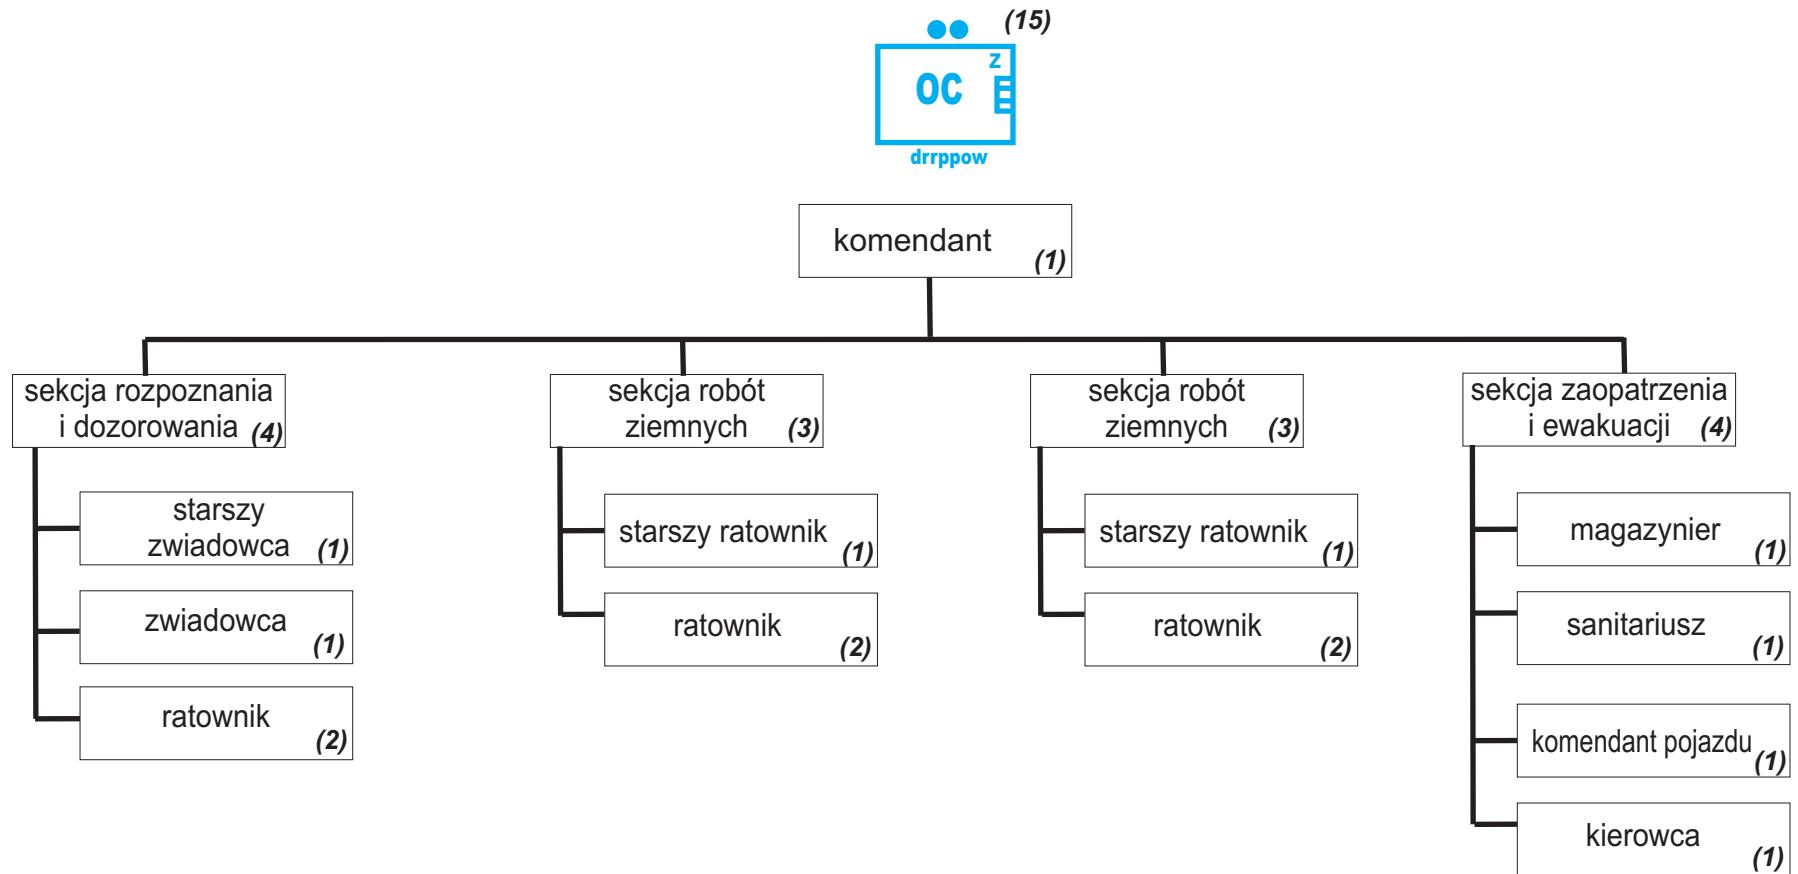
(15)
OC
Z
drrppow

komendant (1)

sekcja rozpoznania i dozorowania (4)

starszy zwiadowca (1)

zwiadowca (1)

ratownik (2)

sekcja robót ziemnych (3)

starszy ratownik (1)

ratownik (2)

sekcja robót ziemnych (3)

starszy ratownik (1)

ratownik (2)

sekcja zaopatrzenia i ewakuacji (4)

magazynier (1)

sanitariusz (1)

komendant pojazdu (1)

kierowca (1)